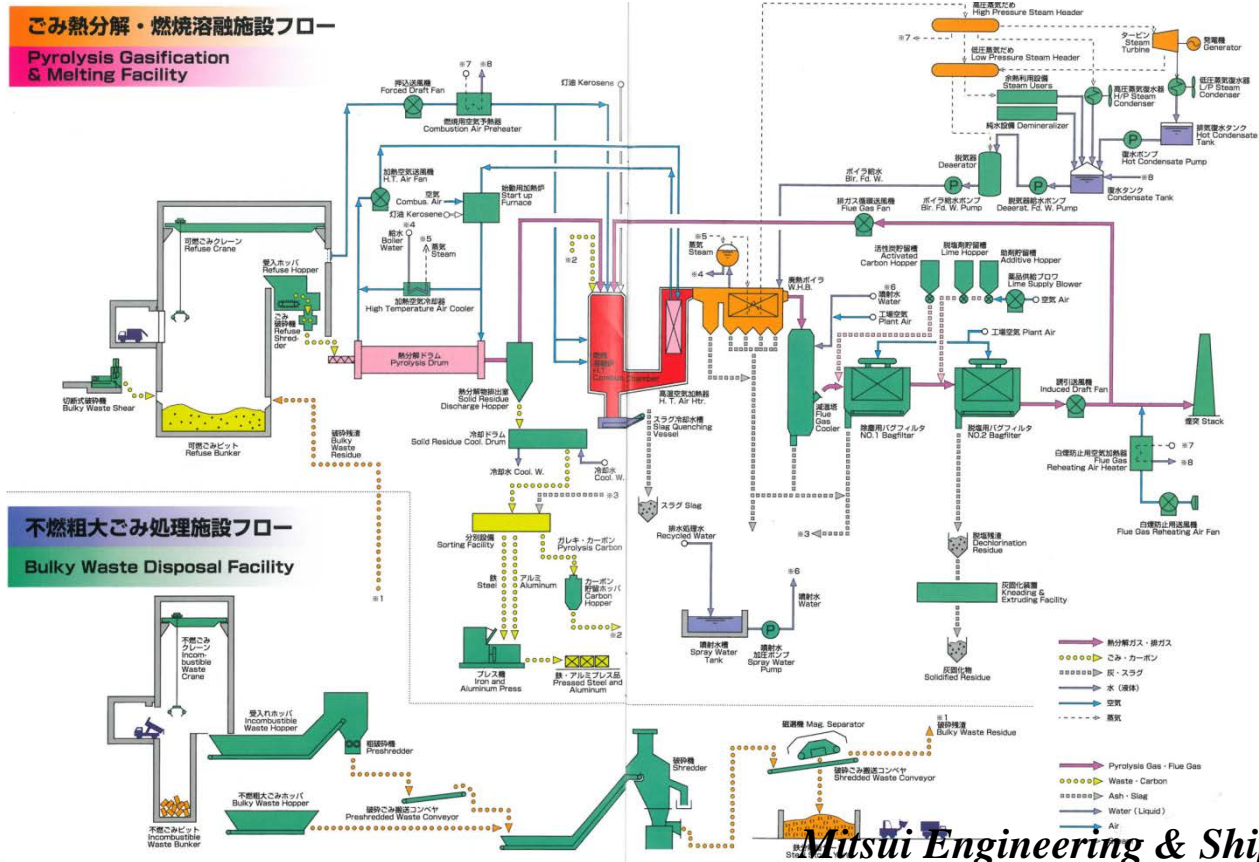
ごみ熱分解・燃焼溶融施設フロー
Pyrolysis Gasification & Melting Facility

押込送風機
Forced Draft Fan
※7 ※8
燃焼用空気予熱器
Combustion Air Preheater
灯油 Kerosene

加熱空気送風機
H.T. Air Fan
空気
Combus. Air
灯油 Kerosene
始動用加熱炉
Start up Furnace
※4
給水
Boiler Water
※5
蒸気
Steam
加熱空気冷却器
High Temperature Air Cooler

可燃ごみクレーン
Refuse Crane
受入ホッパ
Refuse Hopper
ごみ破砕機
Refuse Shredder
熱分解ドラム
Pyrolysis Drum
切断式破砕機
Bulky Waste Shear
可燃ごみピット
Refuse Bunker
破砕残渣
Bulky Waste Residue
※1
熱分解残渣排出装置
Solid Residue Discharge Hopper
冷却ドラム
Solid Residue Cool. Drum
冷却水 Cool. W.
冷却水
Cool. W.
※2
燃焼溶融炉
H.T. Combust. Chamber
※5
蒸気
Steam
※4
高温空気加熱器
H.T. Air Htr.
スラグ冷却水槽
Slag Quenching Vessel
スラグ Slag
排水処理水
Recycled Water
※3
分別設備
Sorting Facility
ガレキ・カーボン
Pyrolysis Carbon
鉄
Steel
アルミ
Aluminum
カーボン貯留ホッパ
Carbon Hopper
※2
プレス機
Iron and Aluminum Press
鉄・アルミプレス品
Pressed Steel and Aluminum
※6
噴射水
Water
噴射水槽
Spray Water Tank
噴射水加圧ポンプ
Spray Water Pump

高圧蒸気だめ
High Pressure Steam Header
※7
低圧蒸気だめ
Low Pressure Steam Header
タービン
Steam Turbine
発電機
Generator
余熱利用設備
Steam Users
高圧蒸気復水器
H/P Steam Condenser
低圧蒸気復水器
L/P Steam Condenser
純水設備 Demineralizer
排気復水タンク
Hot Condensate Tank
脱気器
Deaerator
復水ポンプ
Hot Condensate Pump
ボイラ給水
Blr. Fd. W.
※8
復水タンク
Condensate Tank
ボイラ給水ポンプ
Blr. Fd. W. Pump
脱気器給水ポンプ
Deaerat. Fd. W. Pump
排ガス循環送風機
Flue Gas Fan
活性炭貯留槽
Activated Carbon Hopper
脱塩剤貯留槽
Lime Hopper
助剤貯留槽
Additive Hopper
薬品供給ブロワ
Lime Supply Blower
空気 Air
廃熱ボイラ
W.H.B.
※6
噴射水
Water
工場空気
Plant Air
工場空気 Plant Air
減温塔
Flue Gas Cooler
除塵用バグフィルタ
NO.1 Bagfilter
脱塩用バグフィルタ
NO.2 Bagfilter
誘引送風機
Induced Draft Fan
煙突 Stack
白煙防止用空気加熱器
Flue Gas Reheating Air Heater
※7
※8
白煙防止用送風機
Flue Gas Reheating Air Fan
※3
脱塩残渣
Dechlorination Residue
灰固化装置
Kneading & Extruding Facility
灰固化物
Solidified Residue

熱分解ガス・排ガス
ごみ・カーボン
灰・スラグ
水（液体）
空気
蒸気

Pyrolysis Gas・Flue Gas
Waste・Carbon
Ash・Slag
Water (Liquid)
Air

不燃粗大ごみ処理施設フロー
Bulky Waste Disposal Facility

不燃ごみクレーン
Incombustible Waste Crane
受入れホッパ
Incombustible Waste Hopper
粗破砕機
Preshredder
不燃粗大ごみホッパ
Bulky Waste Hopper
破砕物搬送コンベヤ
Preshredded Waste Conveyor
不燃ごみピット
Incombustible Waste Bunker
破砕機
Shredder
磁選機 Mag. Separator
破砕ごみ搬送コンベヤ
Shredded Waste Conveyor
※1
破砕残渣
Bulky Waste Residue
鉄
Ste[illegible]

Mitsui Engineering & Shi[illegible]